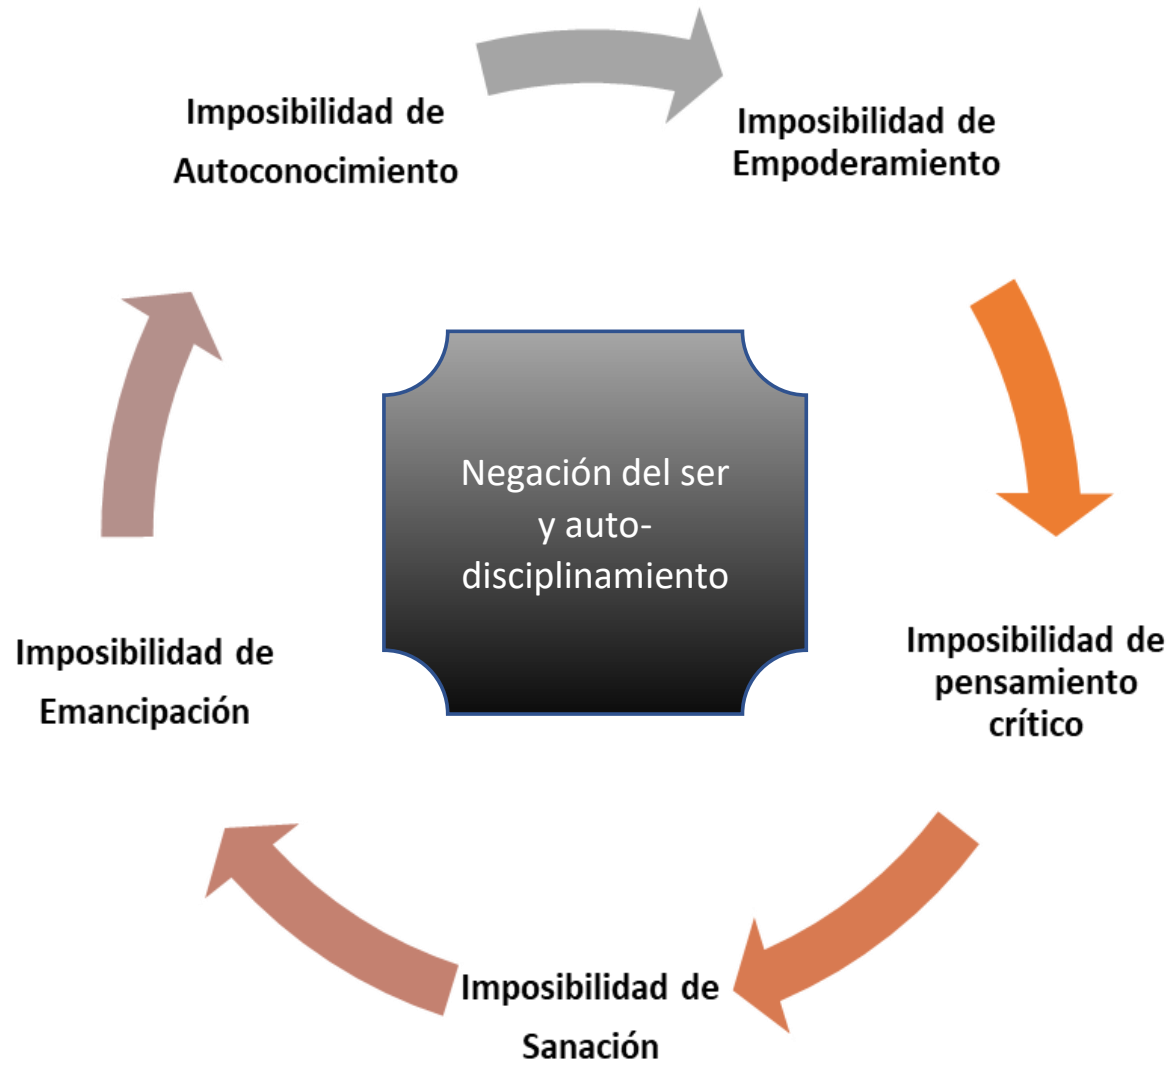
Imposibilidad de Autoconocimiento

Imposibilidad de Empoderamiento

Negación del ser y auto-disciplinamiento

Imposibilidad de pensamiento crítico

Imposibilidad de Sanación

Imposibilidad de Emancipación